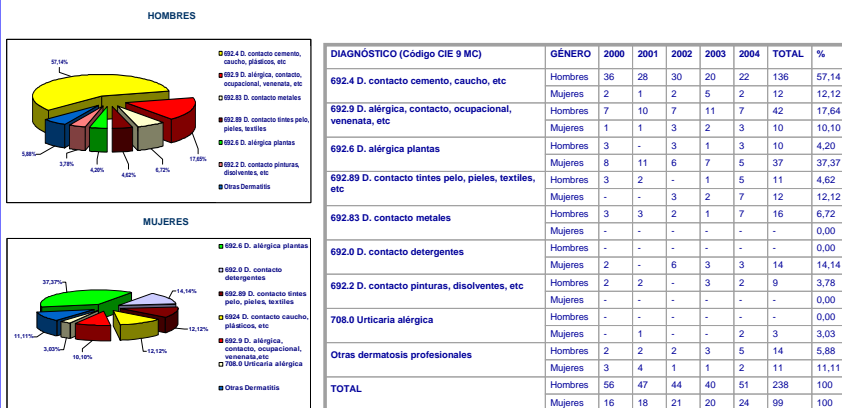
HOMBRES

57,14%

17,65%

6,72%

4,62%

4,20%

3,78%

5,88%

692.4 D. contacto cemento, caucho, plásticos, etc

692.9 D. alérgica, contacto, ocupacional, venenata, etc

692.83 D. contacto metales

692.89 D. contacto tintes pelo, pieles, textiles

692.6 D. alérgica plantas

692.2 D. contacto pinturas, disolventes, etc

Otras Dermatitis

MUJERES

37,37%

14,14%

12,12%

12,12%

10,10%

3,03%

11,11%

692.6 D. alérgica plantas

692.0 D. contacto detergentes

692.89 D. contacto tintes pelo, pieles, textiles

6924 D. contacto caucho, plásticos, etc

692.9 D. alérgica, contacto, ocupacional, venenata,etc

708.0 Urticaria alérgica

Otras Dermatitis

| DIAGNÓSTICO (Código CIE 9 MC) | GÉNERO | 2000 | 2001 | 2002 | 2003 | 2004 | TOTAL | % |
|---|---|---|---|---|---|---|---|---|
| 692.4 D. contacto cemento, caucho, etc | Hombres | 36 | 28 | 30 | 20 | 22 | 136 | 57,14 |
| | Mujeres | 2 | 1 | 2 | 5 | 2 | 12 | 12,12 |
| 692.9 D. alérgica, contacto, ocupacional, venenata, etc | Hombres | 7 | 10 | 7 | 11 | 7 | 42 | 17,64 |
| | Mujeres | 1 | 1 | 3 | 2 | 3 | 10 | 10,10 |
| 692.6 D. alérgica plantas | Hombres | 3 | - | 3 | 1 | 3 | 10 | 4,20 |
| | Mujeres | 8 | 11 | 6 | 7 | 5 | 37 | 37,37 |
| 692.89 D. contacto tintes pelo, pieles, textiles, etc | Hombres | 3 | 2 | - | 1 | 5 | 11 | 4,62 |
| | Mujeres | - | - | 3 | 2 | 7 | 12 | 12,12 |
| 692.83 D. contacto metales | Hombres | 3 | 3 | 2 | 1 | 7 | 16 | 6,72 |
| | Mujeres | - | - | - | - | - | - | 0,00 |
| 692.0 D. contacto detergentes | Hombres | - | - | - | - | - | - | 0,00 |
| | Mujeres | 2 | - | 6 | 3 | 3 | 14 | 14,14 |
| 692.2 D. contacto pinturas, disolventes, etc | Hombres | 2 | 2 | - | 3 | 2 | 9 | 3,78 |
| | Mujeres | - | - | - | - | - | - | 0,00 |
| 708.0 Urticaria alérgica | Hombres | - | - | - | - | - | - | 0,00 |
| | Mujeres | - | 1 | - | - | 2 | 3 | 3,03 |
| Otras dermatosis profesionales | Hombres | 2 | 2 | 2 | 3 | 5 | 14 | 5,88 |
| | Mujeres | 3 | 4 | 1 | 1 | 2 | 11 | 11,11 |
| TOTAL | Hombres | 56 | 47 | 44 | 40 | 51 | 238 | 100 |
| | Mujeres | 16 | 18 | 21 | 20 | 24 | 99 | 100 |